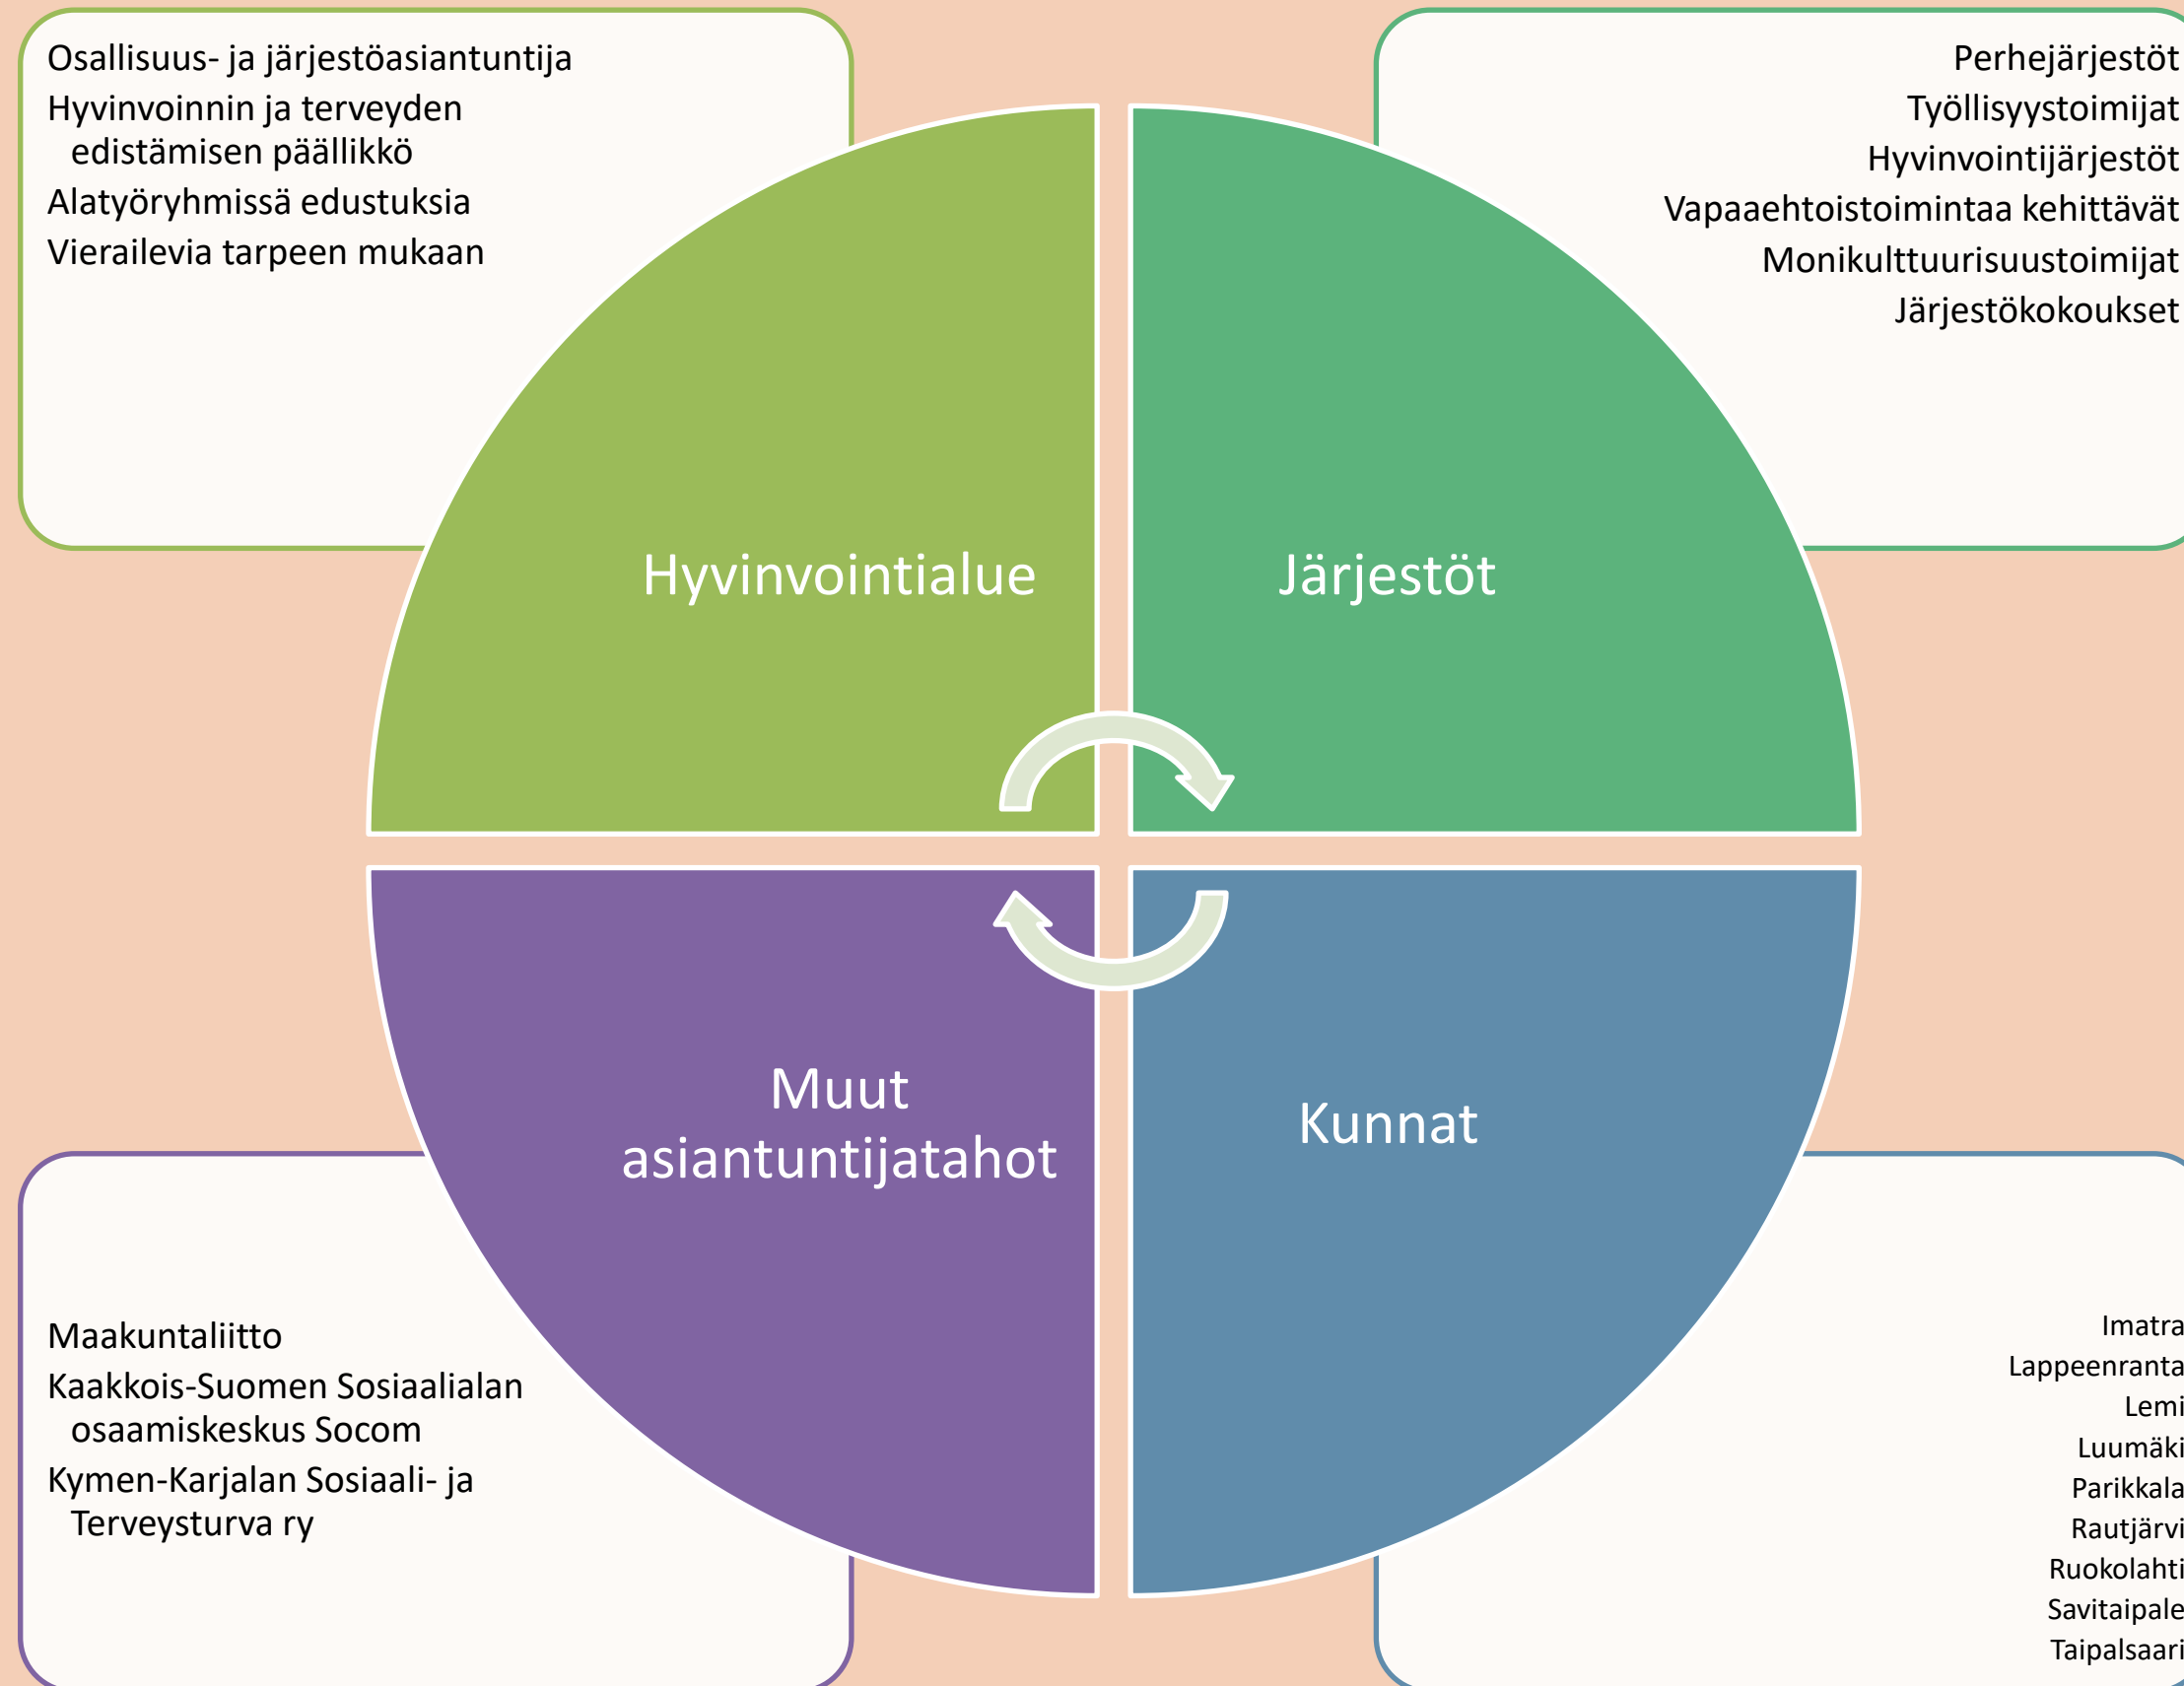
Osallisuus- ja järjestöasiantuntija
Hyvinvoinnin ja terveyden edistämisen päällikkö
Alatyöryhmissä edustuksia
Vierailevia tarpeen mukaan

Perhejärjestöt
Työllisyystoimijat
Hyvinvointijärjestöt
Vapaaehtoistoimintaa kehittävät
Monikulttuurisuustoimijat
Järjestökokoukset

Hyvinvointialue

Järjestöt

Muut asiantuntijatahot

Kunnat

Maakuntaliitto
Kaakkois-Suomen Sosiaalialan osaamiskeskus Socom
Kymen-Karjalan Sosiaali- ja Terveysturva ry

Imatra
Lappeenranta
Lemi
Luumäki
Parikkala
Rautjärvi
Ruokolahti
Savitaipale
Taipalsaari